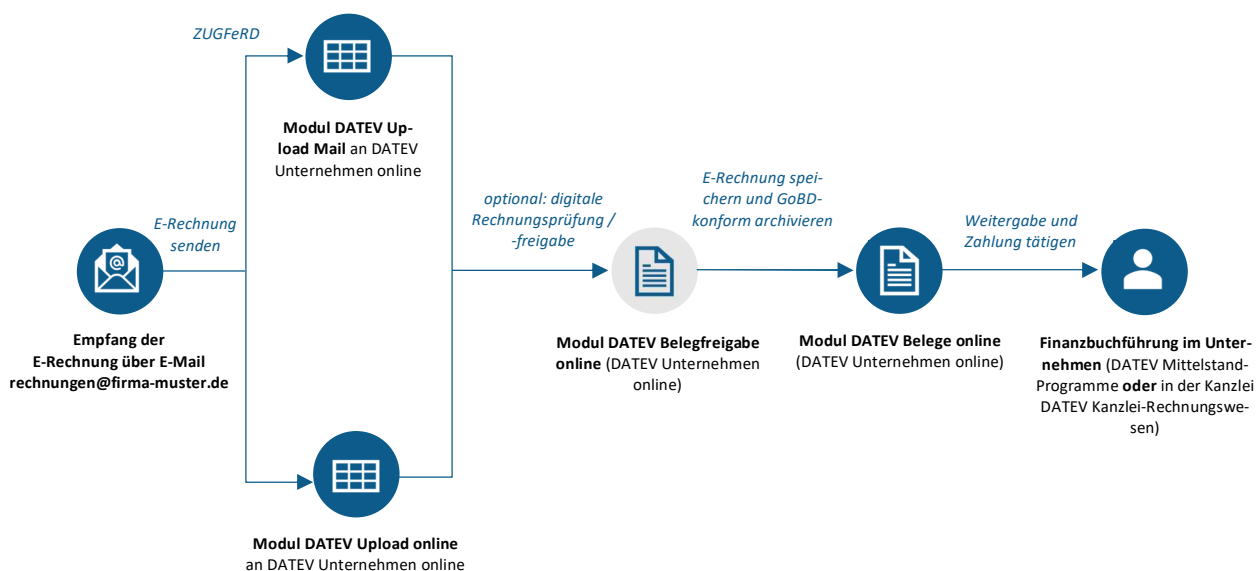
ZUGFeRD

Modul DATEV Upload Mail an DATEV Unternehmen online

E-Rechnung senden

Empfang der E-Rechnung über E-Mail rechnungen@firma-muster.de

optional: digitale Rechnungsprüfung / -freigabe

Modul DATEV Belegfreigabe online (DATEV Unternehmen online)

E-Rechnung speichern und GoBD-konform archivieren

Modul DATEV Belege online (DATEV Unternehmen online)

Weitergabe und Zahlung tätigen

Finanzbuchführung im Unternehmen (DATEV Mittelstand-Programme oder in der Kanzlei DATEV Kanzlei-Rechnungswesen)

Modul DATEV Upload online an DATEV Unternehmen online